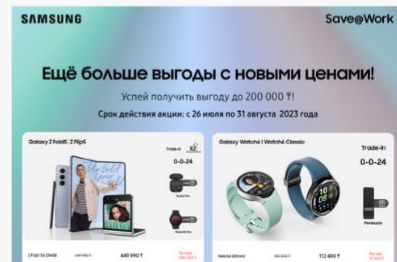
SAMSUNG

Save@Work

Ещё больше выгоды с новыми ценами!

Успей получить выгоду до 200 000 ₸!

Срок действия акции: с 26 июля по 31 августа 2023 года

Galaxy Z Fold5 | Z Flip5

Trade-in

0-0-24

Galaxy Watch6 | Watch6 Classic

Trade-in

0-0-24

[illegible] 649 990 ₸

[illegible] 112 490 ₸